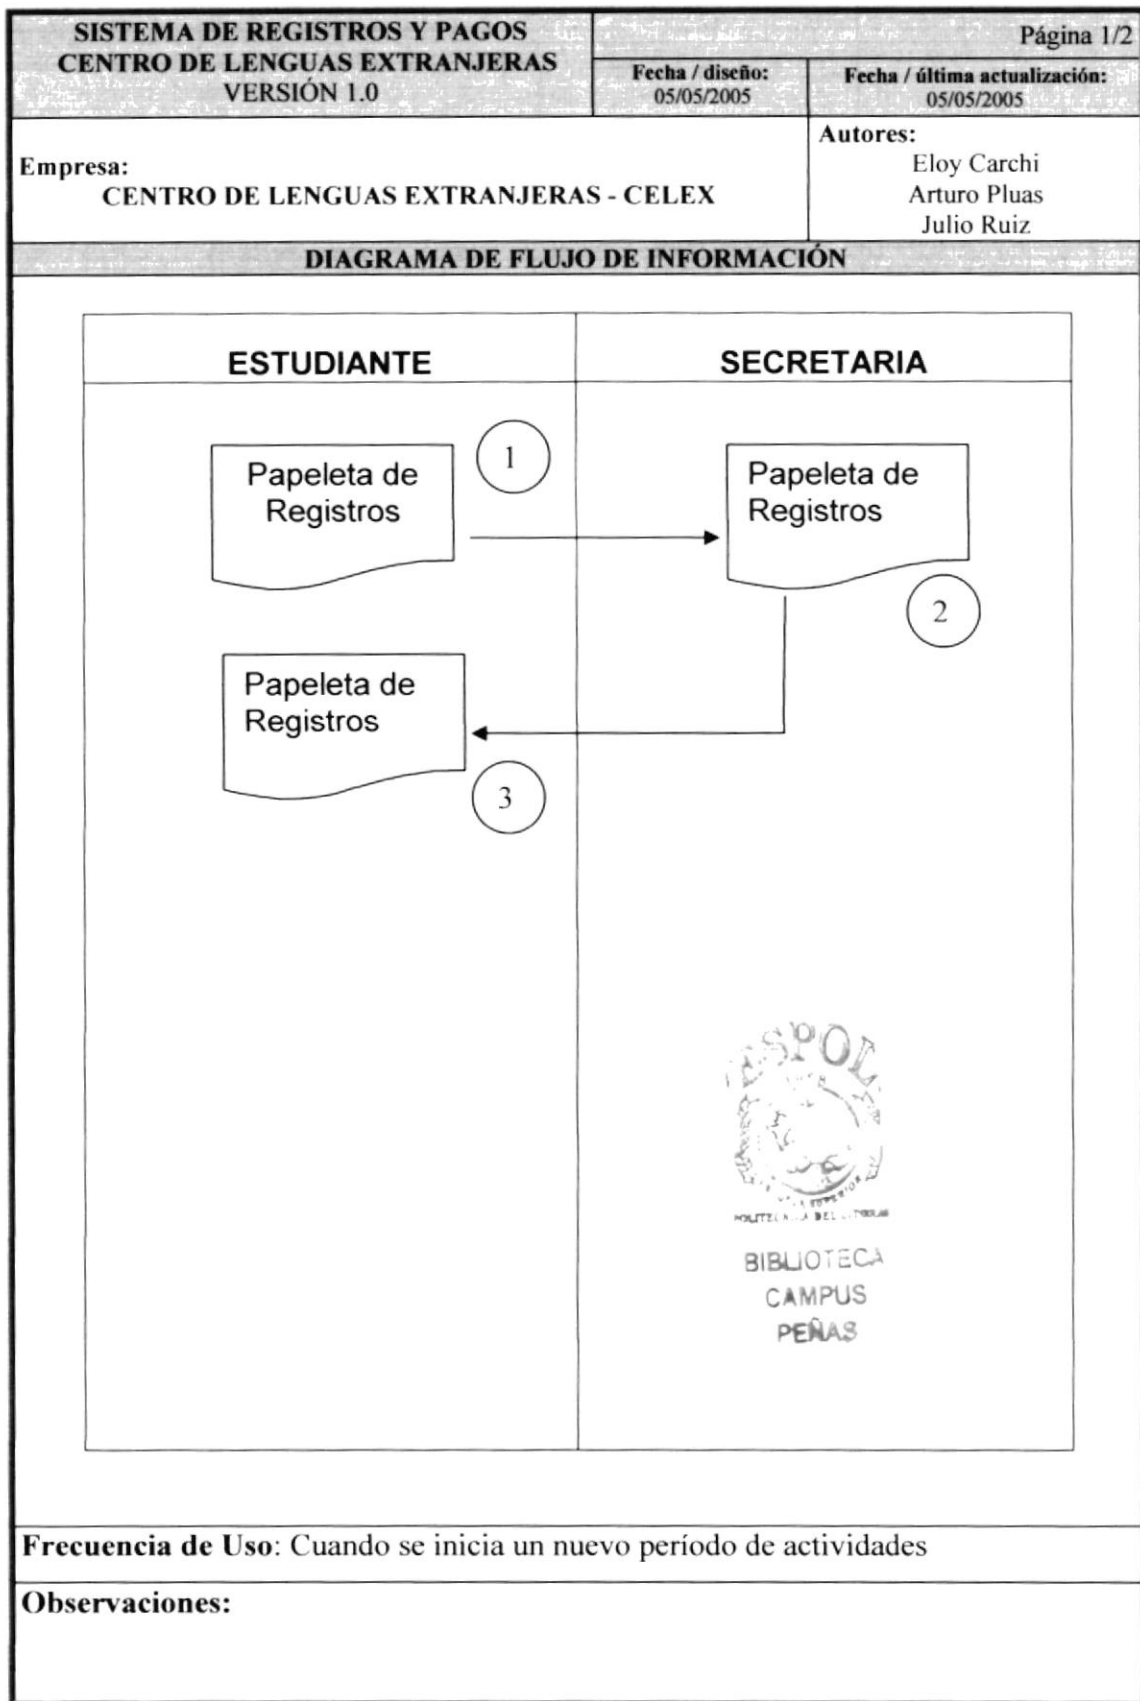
| SISTEMA DE REGISTROS Y PAGOS CENTRO DE LENGUAS EXTRANJERAS VERSIÓN 1.0 | Fecha / diseño: 05/05/2005 | Página 1/2 Fecha / última actualización: 05/05/2005 |
|---|---|---|
| Empresa: CENTRO DE LENGUAS EXTRANJERAS - CELEX | | Autores: Eloy Carchi Arturo Pluas Julio Ruiz |

DIAGRAMA DE FLUJO DE INFORMACIÓN

ESTUDIANTE

SECRETARIA

Papeleta de Registros

1

Papeleta de Registros

2

Papeleta de Registros

3

ESPOL
POLITECNICA DEL LITORAL
BIBLIOTECA
CAMPUS
PEÑAS

Frecuencia de Uso: Cuando se inicia un nuevo período de actividades

Observaciones: